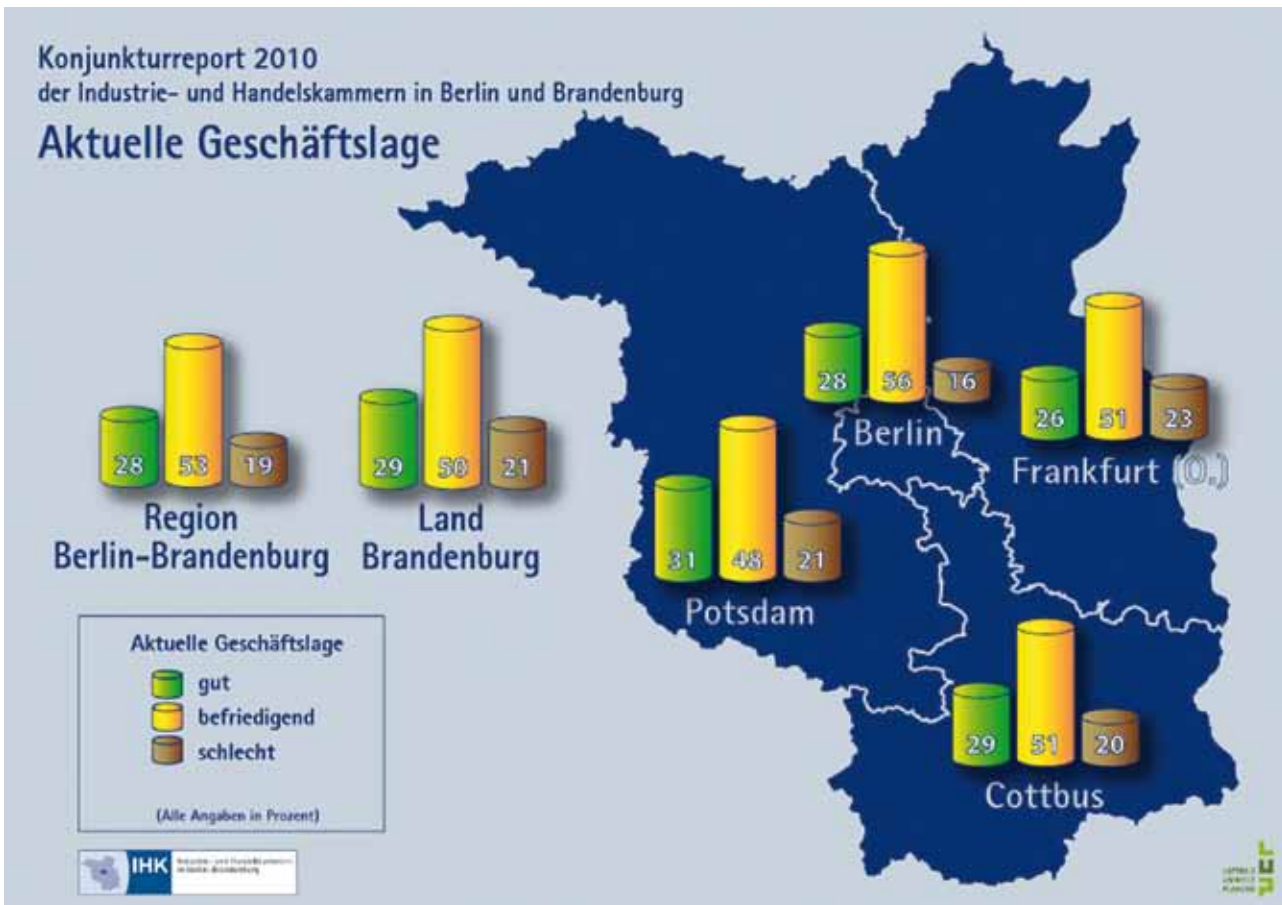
Konjunkturreport 2010
der Industrie- und Handelskammern in Berlin und Brandenburg

Aktuelle Geschäftslage

28 53 19
Region Berlin-Brandenburg

29 50 21
Land Brandenburg

28 56 16
Berlin

26 51 23
Frankfurt (O.)

31 48 21
Potsdam

29 51 20
Cottbus

Aktuelle Geschäftslage
gut
befriedigend
schlecht
(Alle Angaben in Prozent)

IHK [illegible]

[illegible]